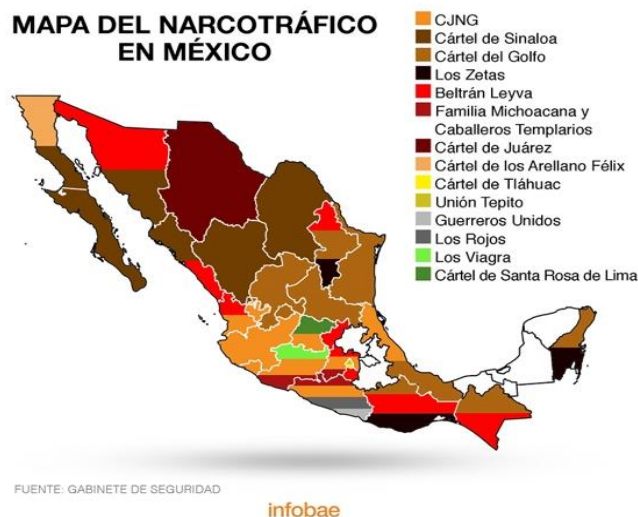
MAPA DEL NARCOTRÁFICO EN MÉXICO

CJNG
Cártel de Sinaloa
Cártel del Golfo
Los Zetas
Beltrán Leyva
Familia Michoacana y Caballeros Templarios
Cártel de Juárez
Cártel de los Arellano Félix
Cártel de Tláhuac
Unión Tepito
Guerreros Unidos
Los Rojos
Los Viagra
Cártel de Santa Rosa de Lima

FUENTE: GABINETE DE SEGURIDAD

infobae